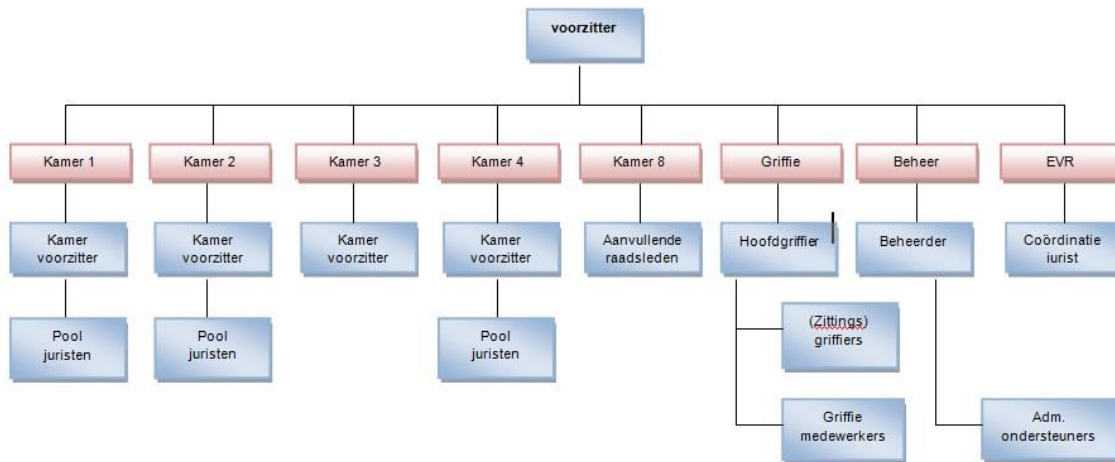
voorzitter

Kamer 1

Kamer voorzitter

Pool juristen

Kamer 2

Kamer voorzitter

Pool juristen

Kamer 3

Kamer voorzitter

Kamer 4

Kamer voorzitter

Pool juristen

Kamer 8

Aanvullende raadsleden

Griffie

Hoofdgriffier

(Zittings) griffiers

Griffie medewerkers

Beheer

Beheerder

Adm. ondersteuners

EVR

Coördinatie iurist